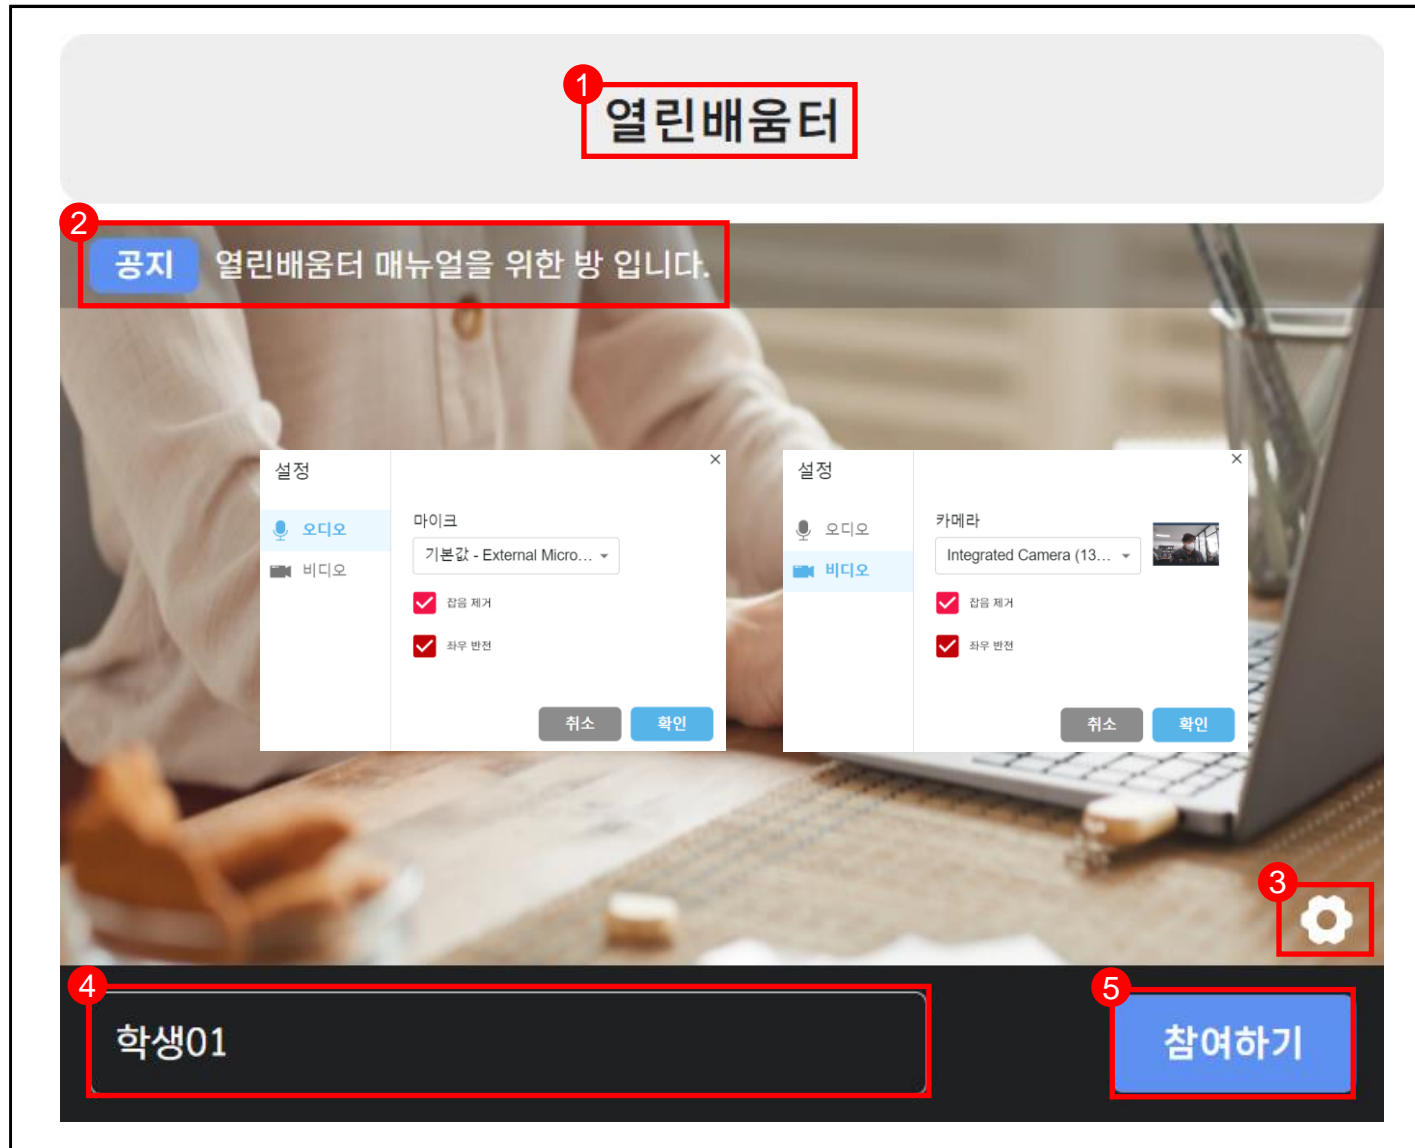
1
열린배움터

2
공지 열린배움터 매뉴얼을 위한 방 입니다.

설정
×
오디오
비디오
마이크
기본값 - External Micro...
잡음 제거
좌우 반전
취소 확인

설정
×
오디오
비디오
카메라
Integrated Camera (13...
잡음 제거
좌우 반전
취소 확인

3

4
학생01

5
참여하기